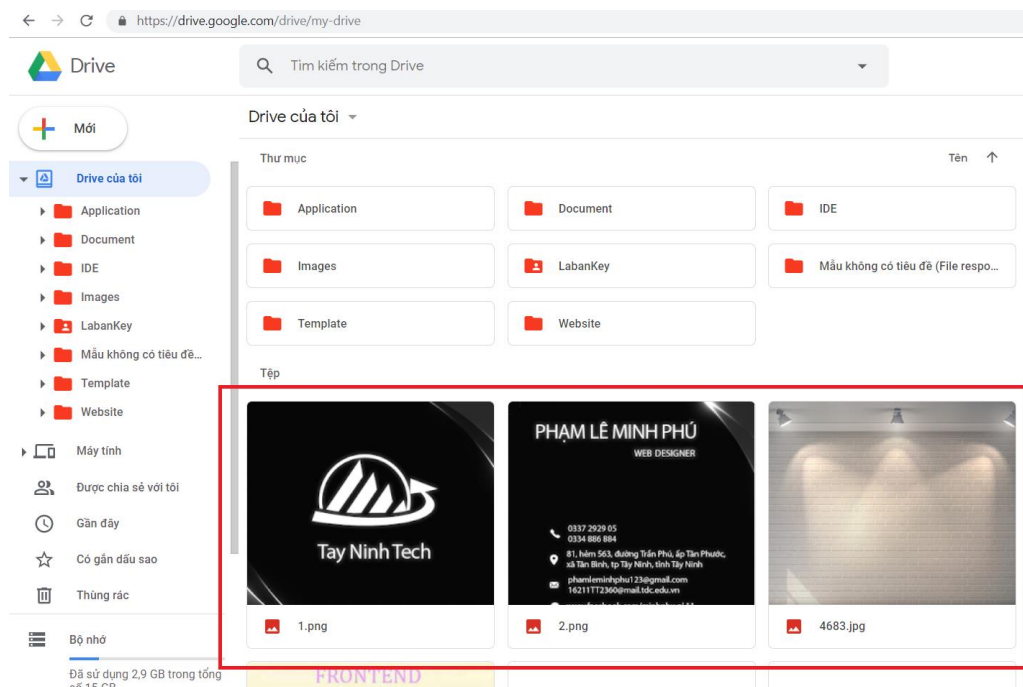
https://drive.google.com/drive/my-drive

Drive

Tìm kiếm trong Drive

Mới

Drive của tôi
Application
Document
IDE
Images
LabanKey
Mẫu không có tiêu đề...
Template
Website

Máy tính
Được chia sẻ với tôi
Gần đây
Có gắn dấu sao
Thùng rác

Bộ nhớ
Đã sử dụng 2,9 GB trong tổng số 15 GB

Drive của tôi

Thư mục

Tên

Application
Document
IDE
Images
LabanKey
Mẫu không có tiêu đề (File respo...
Template
Website

Tệp

Tay Ninh Tech

PHẠM LÊ MINH PHÚ
WEB DESIGNER
0337 2929 05
0334 886 884
81, hẻm 563, đường Trần Phú, ấp Tân Phước, xã Tân Bình, tp Tây Ninh, tỉnh Tây Ninh
phamleminhphu123@gmail.com
16211TT2360@mail.tdc.edu.vn
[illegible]

1.png
2.png
4683.jpg

FRONTEND